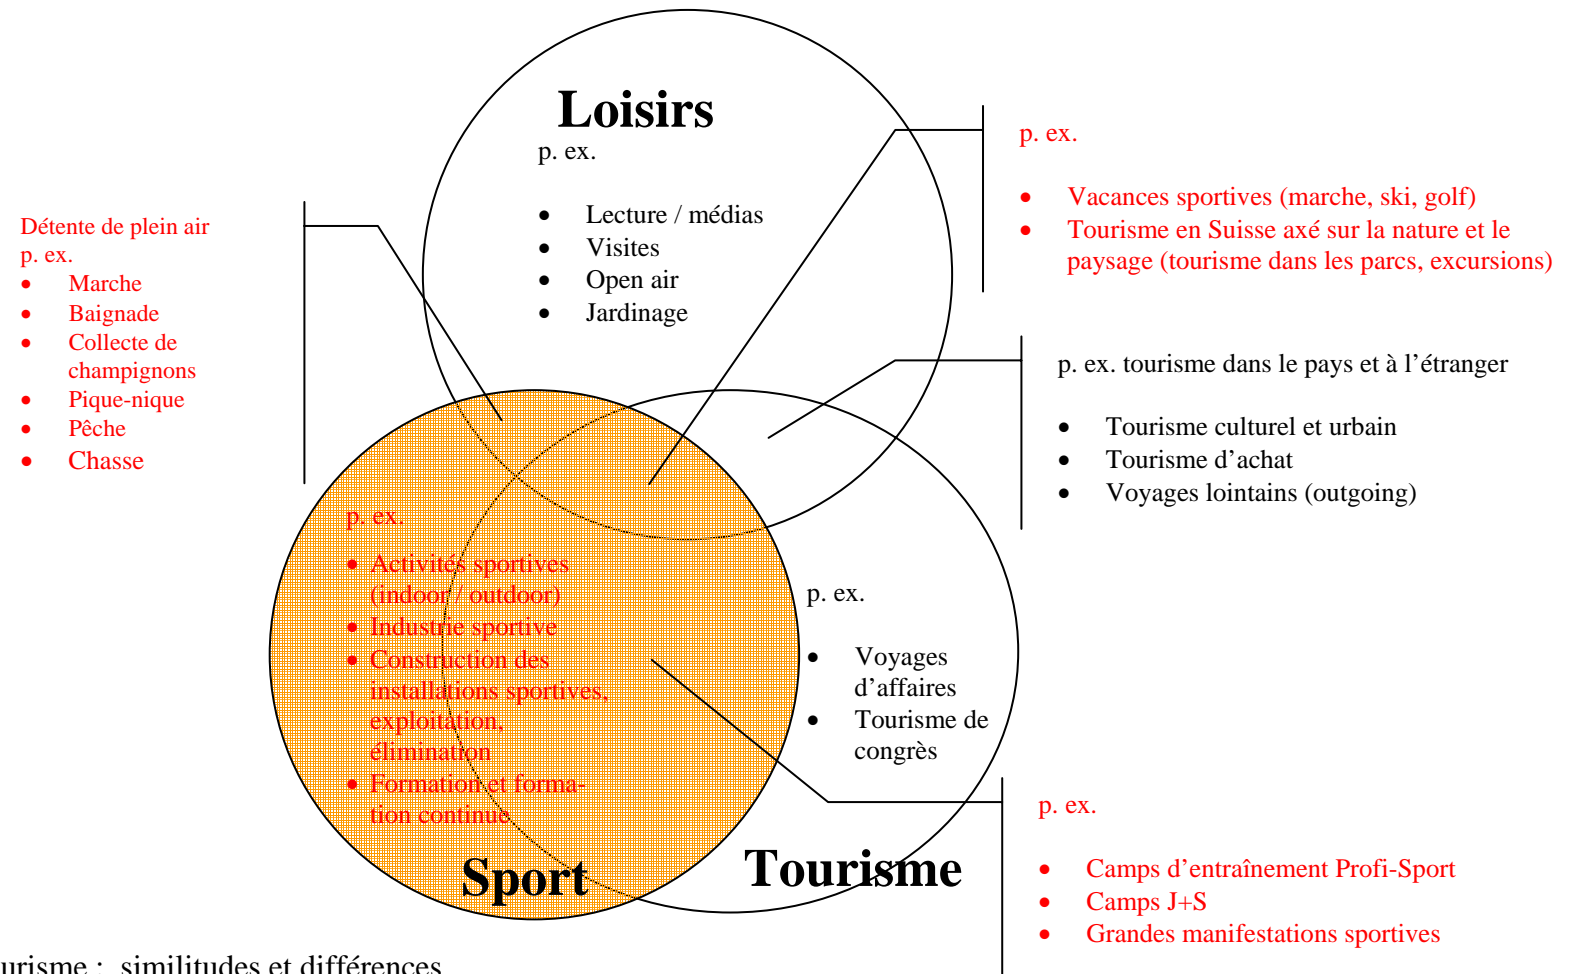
Loisirs
p. ex.

- Lecture / médias
- Visites
- Open air
- Jardinage

p. ex.

- Vacances sportives (marche, ski, golf)
- Tourisme en Suisse axé sur la nature et le paysage (tourisme dans les parcs, excursions)

Détente de plein air
p. ex.
- Marche
- Baignade
- Collecte de champignons
- Pique-nique
- Pêche
- Chasse

p. ex. tourisme dans le pays et à l'étranger

- Tourisme culturel et urbain
- Tourisme d'achat
- Voyages lointains (outgoing)

p. ex.

- Activités sportives (indoor / outdoor)
- Industrie sportive
- Construction des installations sportives, exploitation, élimination
- Formation et formation continue

p. ex.

- Voyages d'affaires
- Tourisme de congrès

p. ex.

- Camps d'entraînement Profi-Sport
- Camps J+S
- Grandes manifestations sportives

Sport
Tourisme

urisme : similitudes et différences